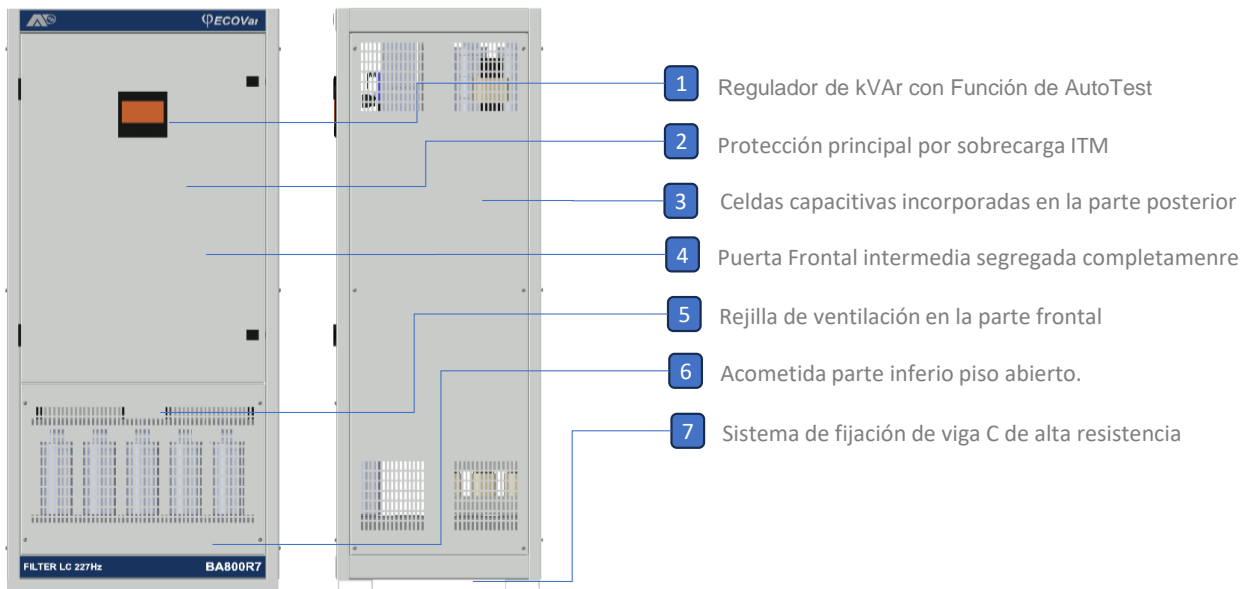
ECOVar

FILTER LC 227Hz

BA800R7

1 Regulador de kVAr con Función de AutoTest

2 Protección principal por sobrecarga ITM

3 Celdas capacitivas incorporadas en la parte posterior

4 Puerta Frontal intermedia segregada completamenre

5 Rejilla de ventilación en la parte frontal

6 Acometida parte inferio piso abierto.

7 Sistema de fijación de viga C de alta resistencia